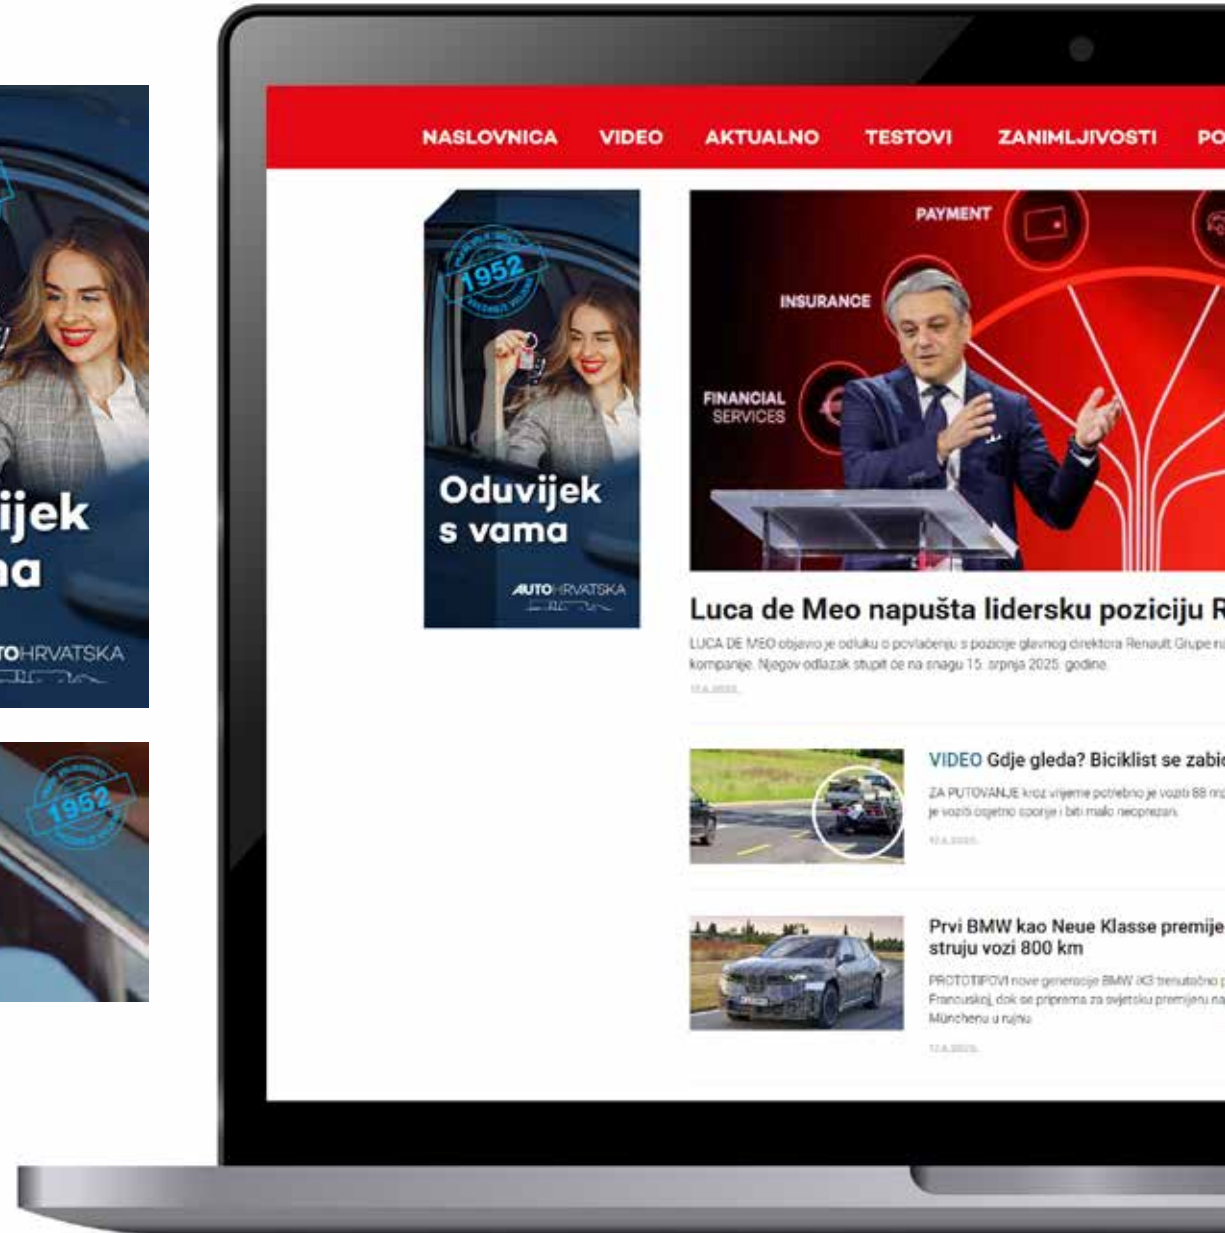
ijek
na

TOHRVATSKA

1952

NASLOVNICA VIDEO AKTUALNO TESTOVI ZANIMLJIVOSTI PO

1952

Oduvijek s vama

AUTOHRVATSKA

PAYMENT

INSURANCE

FINANCIAL SERVICES

Luca de Meo napušta lidersku poziciju R

LUCA DE MEO objavio je odluku o povlačenju s pozicije glavnog direktora Renault Grupe n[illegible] kompanije. Njegov odlazak stupit će na snagu 15. srpnja 2025. godine.

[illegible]

VIDEO Gdje gleda? Biciklist se zabi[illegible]

ZA PUTOVANJE kroz vrijeme potrebno je voziti 88 m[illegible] je voziti osjetno sporije i biti malo neoprezan.

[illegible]

Prvi BMW kao Neue Klasse premije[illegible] struju vozi 800 km

PROTOTIPOVI nove generacije BMW iX3 trenutačno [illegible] Francuskoj, dok se priprema za svjetsku premijeru na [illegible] Münchenu u rujnu.

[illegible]